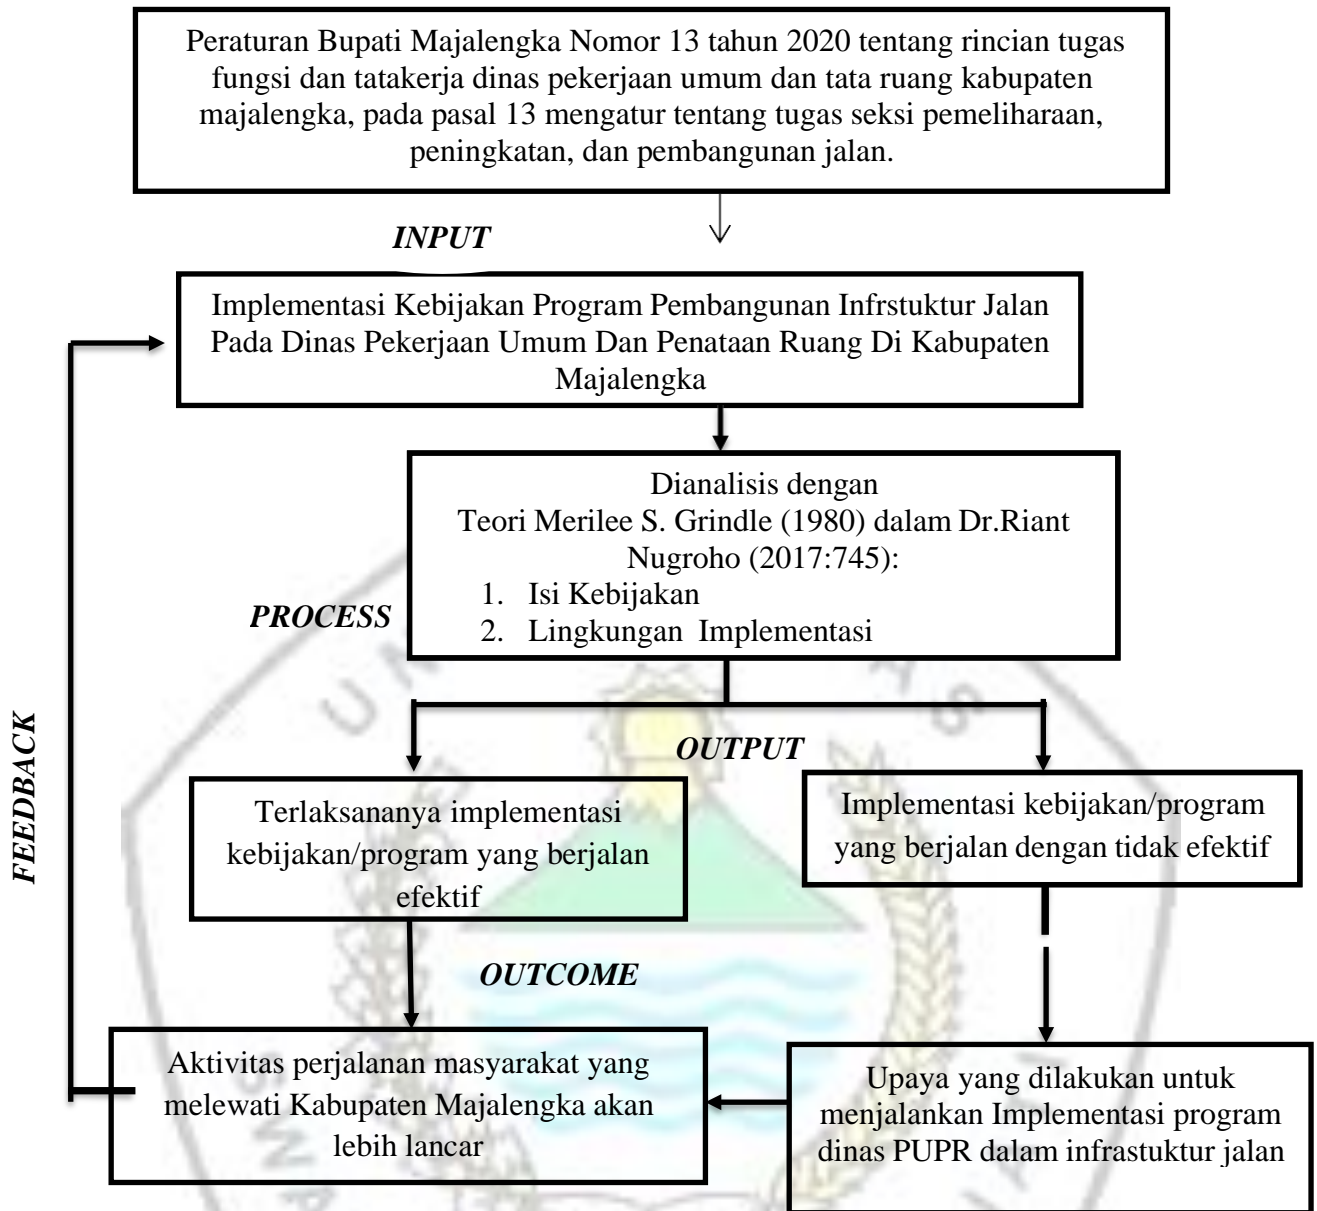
Peraturan Bupati Majalengka Nomor 13 tahun 2020 tentang rincian tugas fungsi dan tatakerja dinas pekerjaan umum dan tata ruang kabupaten majalengka, pada pasal 13 mengatur tentang tugas seksi pemeliharaan, peningkatan, dan pembangunan jalan.

INPUT

Implementasi Kebijakan Program Pembangunan Infrstuktur Jalan Pada Dinas Pekerjaan Umum Dan Penataan Ruang Di Kabupaten Majalengka

Dianalisis dengan
Teori Merilee S. Grindle (1980) dalam Dr.Riant Nugroho (2017:745):
1. Isi Kebijakan
2. Lingkungan Implementasi

PROCESS

FEEDBACK

OUTPUT

Terlaksananya implementasi kebijakan/program yang berjalan efektif

Implementasi kebijakan/program yang berjalan dengan tidak efektif

OUTCOME

Aktivitas perjalanan masyarakat yang melewati Kabupaten Majalengka akan lebih lancar

Upaya yang dilakukan untuk menjalankan Implementasi program dinas PUPR dalam infrastuktur jalan